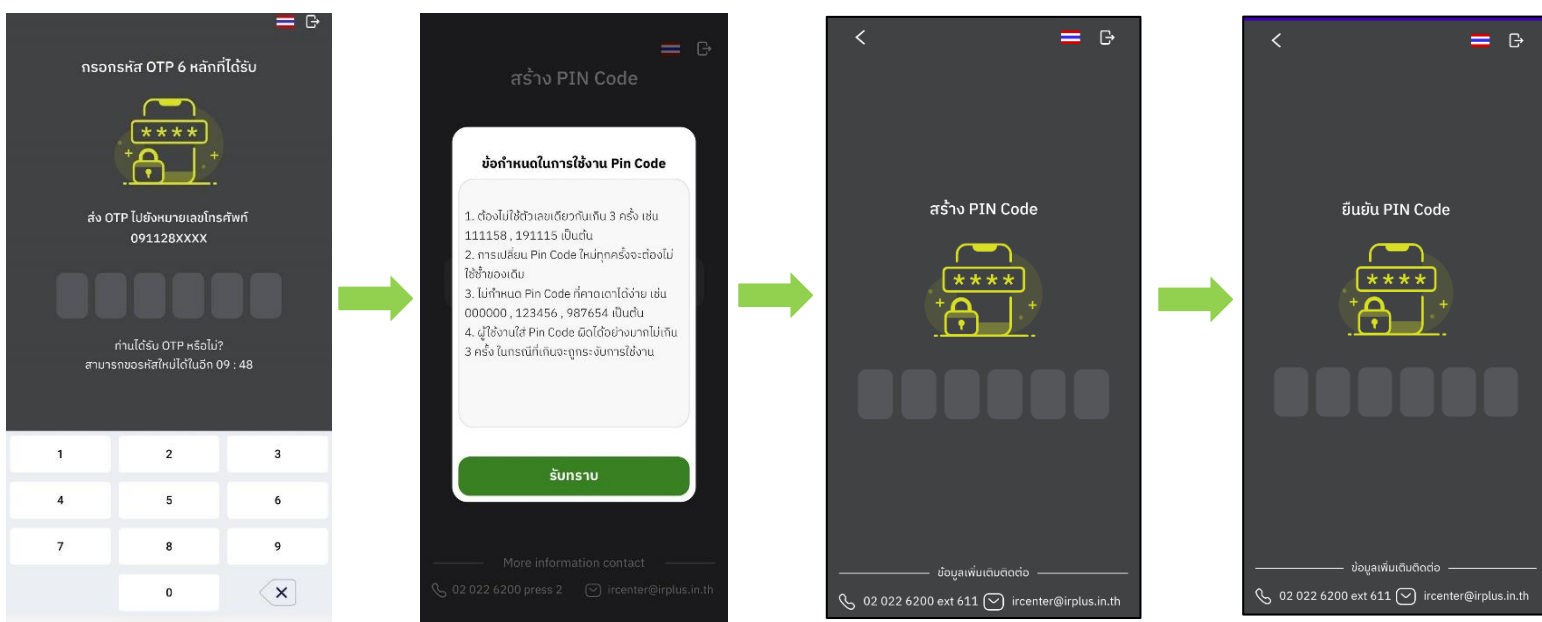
กรอกรหัส OTP 6 หลักที่ได้รับ

\*\*\*\*

ส่ง OTP ไปยังหมายเลขโทรศัพท์
091128XXXX

ท่านได้รับ OTP หรือไม่?
สามารถขอรหัสใหม่ได้ในอีก 09 : 48

| 1 | 2 | 3 |
|---|---|---|
| 4 | 5 | 6 |
| 7 | 8 | 9 |
|  | 0 | ✕ |

สร้าง PIN Code

ข้อกำหนดในการใช้งาน Pin Code

1. ต้องไม่ใช้ตัวเลขเดียวกันเกิน 3 ครั้ง เช่น 111158 , 191115 เป็นต้น
2. การเปลี่ยน Pin Code ใหม่ทุกครั้งจะต้องไม่ใช้ซ้ำของเดิม
3. ไม่กำหนด Pin Code ที่คาดเดาได้ง่าย เช่น 000000 , 123456 , 987654 เป็นต้น
4. ผู้ใช้งานใส่ Pin Code ผิดได้อย่างมากไม่เกิน 3 ครั้ง ในกรณีที่เกินจะถูกระงับการใช้งาน

รับทราบ

More information contact

02 022 6200 press 2 ircenter@irplus.in.th

<

สร้าง PIN Code

\*\*\*\*

ข้อมูลเพิ่มเติมติดต่อ

02 022 6200 ext 611 ircenter@irplus.in.th

<

ยืนยัน PIN Code

\*\*\*\*

ข้อมูลเพิ่มเติมติดต่อ

02 022 6200 ext 611 ircenter@irplus.in.th